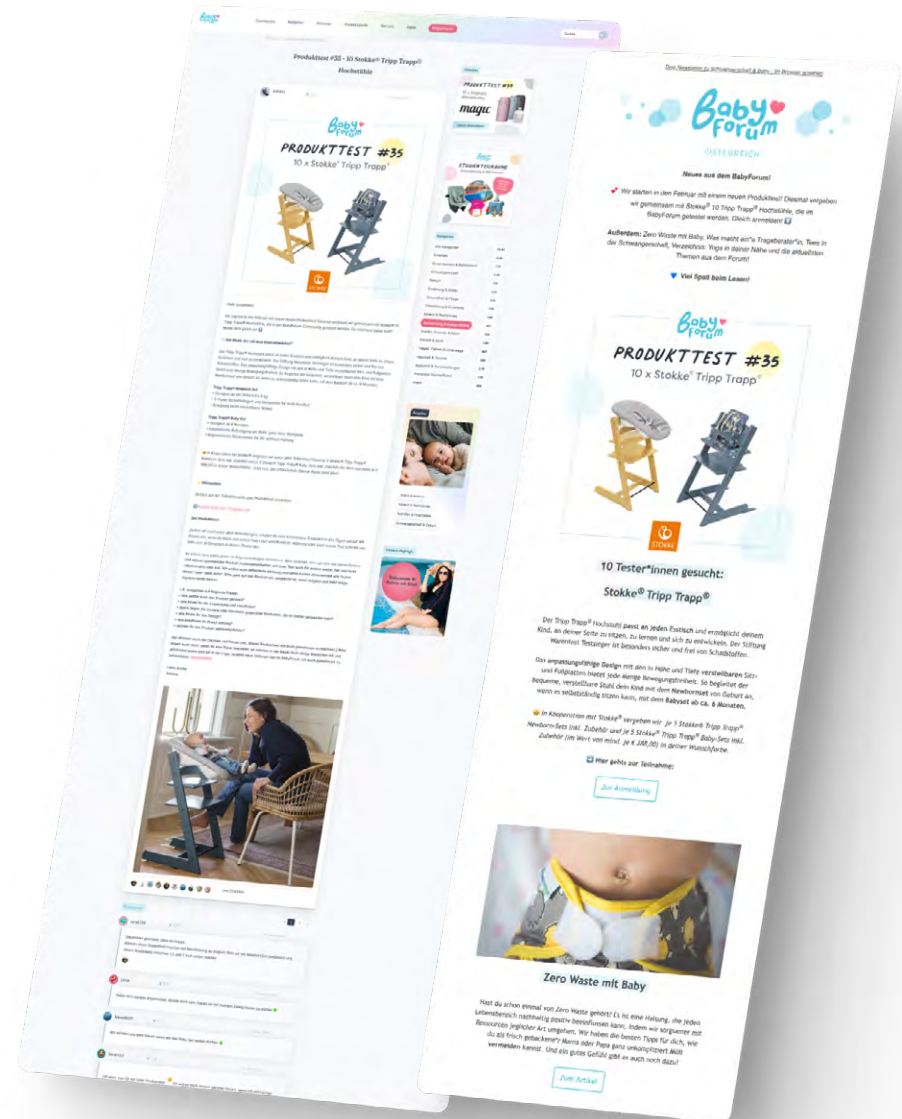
Produkttest #35 - 10 Stokke® Tripp Trapp® Hochstühle

Baby Forum

PRODUKTTEST #35
10 x Stokke® Tripp Trapp®

STOKKE

PRODUKTTEST #35

magic

STUDENTENKARTE

Den Newsletter im Browser ansehen

Baby Forum

ÖSTERREICH

Neues aus dem BabyForum!

Wir starten in den Februar mit einem neuen Produkttest! Diesmal vergeben wir gemeinsam mit Stokke® 10 Tripp Trapp® Hochstühle, die im BabyForum getestet werden. Gleich anmelden!

Außerdem: Zero Waste mit Baby, Was macht ein*e Tragebetrater*in, Tees in der Schwangerschaft, Verzeichnis: Yoga in deiner Nähe und die aktuellsten Themen aus dem Forum!

Viel Spaß beim Lesen!

Baby Forum

PRODUKTTEST #35
10 x Stokke® Tripp Trapp®

STOKKE

10 Tester*innen gesucht:
Stokke® Tripp Trapp®

Der Tripp Trapp® Hochstuhl passt an jeden Esstisch und ermöglicht deinem Kind, an deiner Seite zu sitzen, zu lernen und sich zu entwickeln. Der Stiftung Warentest Testsieger ist besonders sicher und frei von Schadstoffen.

Das anpassungsfähige Design mit den in Höhe und Tiefe verstellbaren Sitz- und Fußplatten bietet jede Menge Bewegungsfreiheit. So begleitet der bequeme, verstellbare Stuhl dein Kind mit dem Newbornset von Geburt an, wenn es selbstständig sitzen kann, mit dem Babyset ab ca. 6 Monaten.

In Kooperation mit Stokke® vergeben wir je 5 Stokke® Tripp Trapp® Newborn-Sets inkl. Zubehör und je 5 Stokke® Tripp Trapp® Baby-Sets inkl. Zubehör (im Wert von mind. je € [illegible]) in deiner Wunschfarbe.

Hier gehts zur Teilnahme:

Zur Anmeldung

Zero Waste mit Baby

Hast du schon einmal von Zero Waste gehört? Es ist eine Haltung, die jeden Lebensbereich nachhaltig positiv beeinflussen kann, indem wir sorgsamer mit Ressourcen jeglicher Art umgehen. Wir haben die besten Tipps für dich, wie du als frisch gebackene*r Mama oder Papa ganz unkompliziert Müll vermeiden kannst. Und ein gutes Gefühl gibt es auch noch dazu!

Zum Artikel